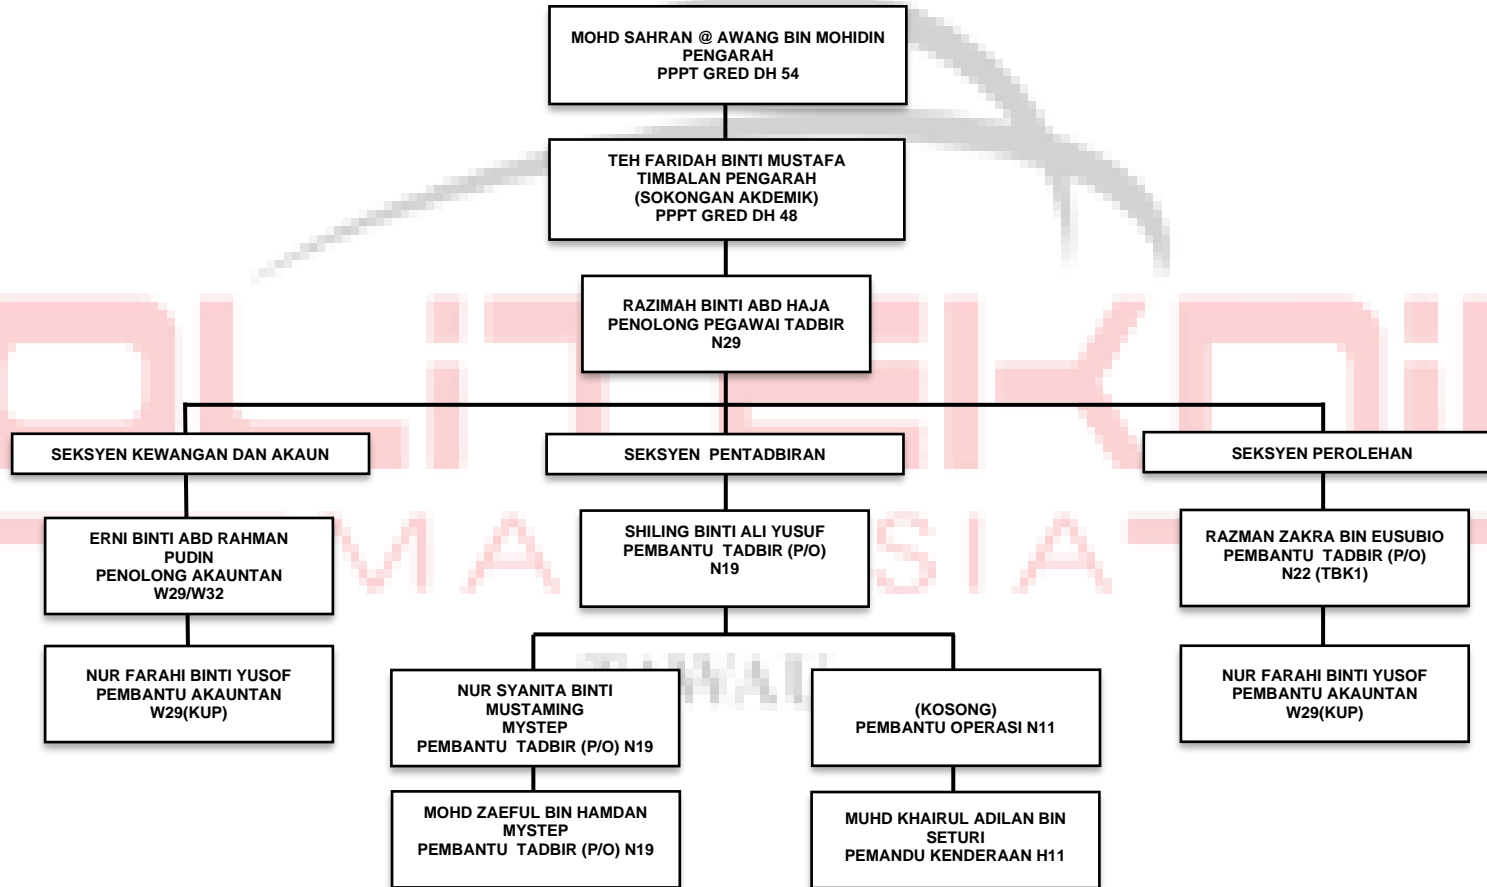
MOHD SAHRAN @ AWANG BIN MOHIDIN
PENGARAH
PPPT GRED DH 54

TEH FARIDAH BINTI MUSTAFA
TIMBALAN PENGARAH
(SOKONGAN AKDEMIK)
PPPT GRED DH 48

RAZIMAH BINTI ABD HAJA
PENOLONG PEGAWAI TADBIR
N29

SEKSYEN KEWANGAN DAN AKAUN

SEKSYEN PENTADBIRAN

SEKSYEN PEROLEHAN

ERNI BINTI ABD RAHMAN PUDIN
PENOLONG AKAUNTAN
W29/W32

SHILING BINTI ALI YUSUF
PEMBANTU TADBIR (P/O)
N19

RAZMAN ZAKRA BIN EUSUBIO
PEMBANTU TADBIR (P/O)
N22 (TBK1)

NUR FARAHI BINTI YUSOF
PEMBANTU AKAUNTAN
W29(KUP)

NUR SYANITA BINTI MUSTAMING
MYSTEP
PEMBANTU TADBIR (P/O) N19

(KOSONG)
PEMBANTU OPERASI N11

NUR FARAHI BINTI YUSOF
PEMBANTU AKAUNTAN
W29(KUP)

MOHD ZAEFUL BIN HAMDAN
MYSTEP
PEMBANTU TADBIR (P/O) N19

MUHD KHAIRUL ADILAN BIN SETURI
PEMANDU KENDERAAN H11